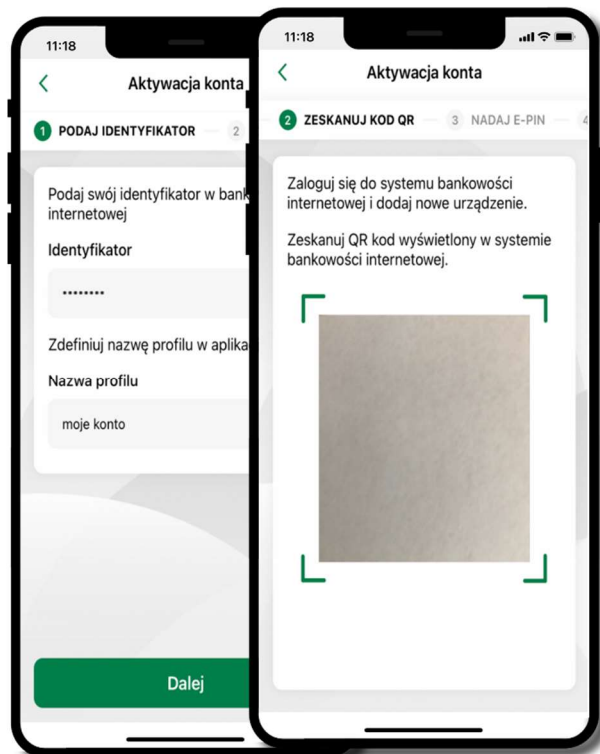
11:18

<

Aktywacja konta

1 PODAJ IDENTYFIKATOR 2

Podaj swój identyfikator w bank internetowej

Identyfikator

••••••••

Zdefiniuj nazwę profilu w aplika

Nazwa profilu

moje konto

Dalej

11:18

<

Aktywacja konta

2 ZESKANUJ KOD QR 3 NADAJ E-PIN 4

Zaloguj się do systemu bankowości internetowej i dodaj nowe urządzenie.

Zeskanuj QR kod wyświetlony w systemie bankowości internetowej.